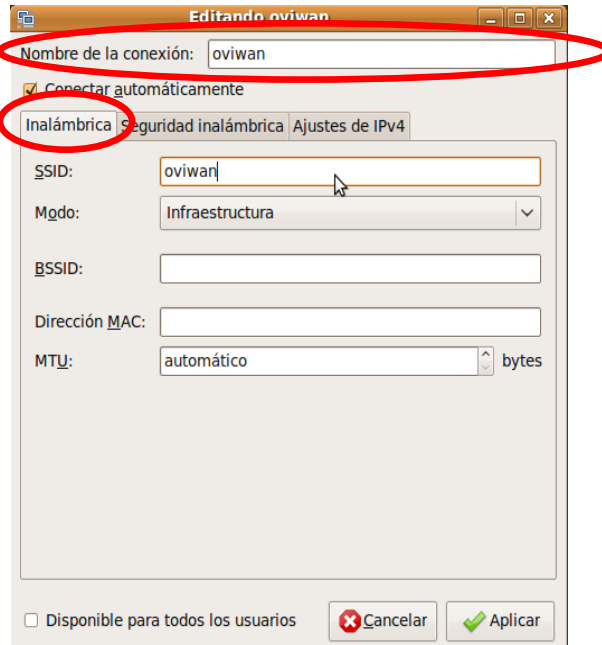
Editando oviwan

Nombre de la conexión: oviwan

Conectar automáticamente

Inalámbrica | Seguridad inalámbrica | Ajustes de IPv4

SSID: oviwan

Modo: Infraestructura

BSSID:

Dirección MAC:

MTU: automático bytes

Disponible para todos los usuarios

Cancelar

Aplicar